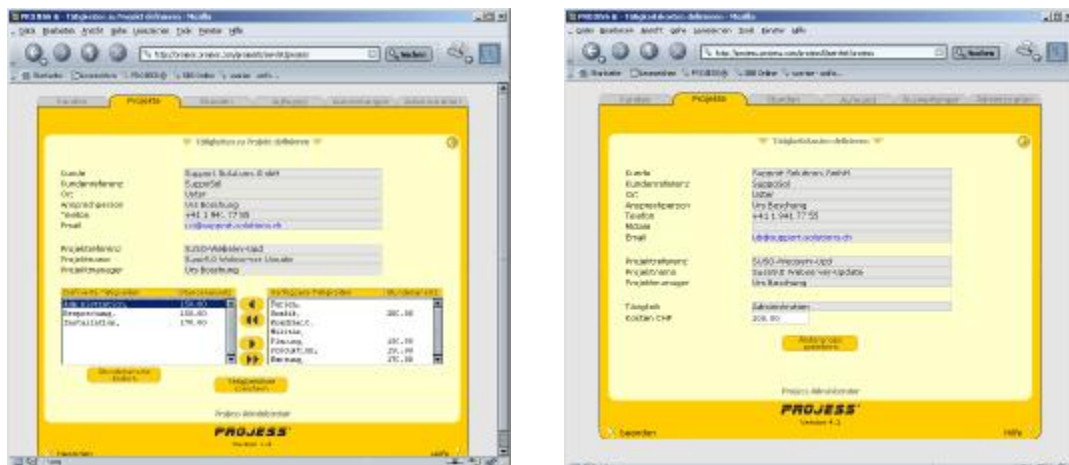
PROJESS 4 - Tätigkeiten zu Projekt definieren - Mozilla
Datei Bearbeiten Ansicht Gehe Lesezeichen Tools Fenster Hilfe
Suchen
Kunden Projekte

Tätigkeiten zu Projekt definieren

Kunde | Support Solutions GmbH
Kundenreferenz | SuppSol
Ort | Uster
Ansprechperson | Urs Boschung
Telefon | +41 1 941 77 55
Email | urs@support.solutions.ch

Projektreferenz | SUSO-Webserver-Upd
Projektname | SuseX.0 Webserver Update
Projektmanager | Urs Boschung

Administration | 150.00
Besprechung | 150.00
Installation | 170.00

Telefon
Konfig.
Modifikat.
Migration
Planung
Programmieren
Beratung

Projess Administrator
PROJESS
Version 4.0

PROJESS 4 - Tätigkeitskosten definieren - Mozilla
Datei Bearbeiten Ansicht Gehe Lesezeichen Tools Fenster Hilfe
Suchen
Kunden Projekte

Tätigkeitskosten definieren

Kunde | Support Solutions GmbH
Kundenreferenz | SuppSol
Ort | Uster
Ansprechperson | Urs Boschung
Telefon | +41 1 941 77 55
Mobile |
Email | urs@support.solutions.ch

Projektreferenz | SUSO-Webserver-Upd
Projektname | SuseX.0 Webserver Update
Projektmanager | Urs Boschung

Tätigkeit | Administration
Kosten CHF | 200.00

Änderungen speichern

Projess Administrator
PROJESS
Version 4.1
Beenden
Hilfe